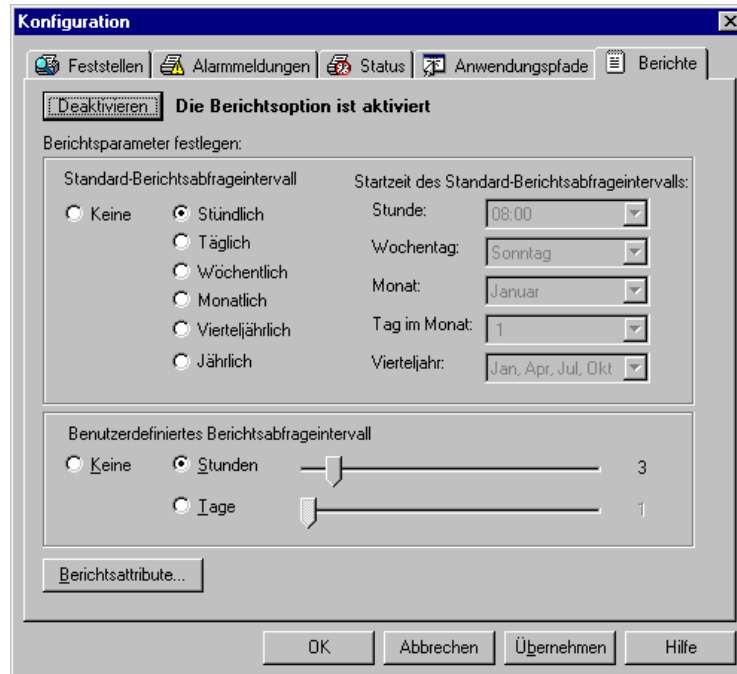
Konfiguration

Feststellen | Alarmmeldungen | Status | Anwendungspfade | Berichte

Deaktivieren Die Berichtsoption ist aktiviert

Berichtsparameter festlegen:

Standard-Berichtsabfrageintervall

Keine

Stündlich

Täglich

Wöchentlich

Monatlich

Vierteljährlich

Jährlich

Startzeit des Standard-Berichtsabfrageintervalls:

Stunde: 08:00

Wochentag: Sonntag

Monat: Januar

Tag im Monat: 1

Vierteljahr: Jan, Apr, Jul, Okt

Benutzerdefiniertes Berichtsabfrageintervall

Keine

Stunden 3

Tage 1

Berichtsattribute...

OK | Abbrechen | Übernehmen | Hilfe